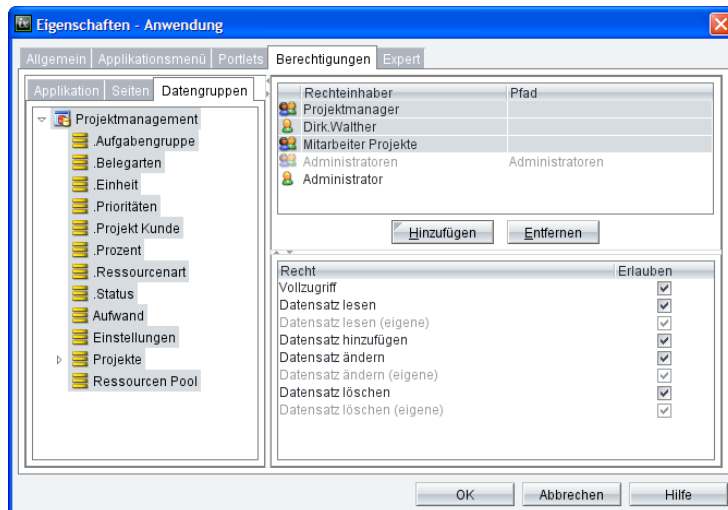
Eigenschaften - Anwendung

Allgemein | Applikationsmenü | Portlets | Berechtigungen | Expert

Applikation | Seiten | Datengruppen

Projektmanagement
.Aufgabengruppe
.Belegarten
.Einheit
.Prioritäten
.Projekt Kunde
.Prozent
.Ressourcenart
.Status
Aufwand
Einstellungen
Projekte
Ressourcen Pool

| Rechteinhaber | Pfad |
|---|---|
| Projektmanager | |
| Dirk.Walther | |
| Mitarbeiter Projekte | |
| Administratoren | Administratoren |
| Administrator | |

Hinzufügen | Entfernen

| Recht | Erlauben |
|---|---|
| Vollzugriff | ☑ |
| Datensatz lesen | ☑ |
| Datensatz lesen (eigene) | ☑ |
| Datensatz hinzufügen | ☑ |
| Datensatz ändern | ☑ |
| Datensatz ändern (eigene) | ☑ |
| Datensatz löschen | ☑ |
| Datensatz löschen (eigene) | ☑ |

OK | Abbrechen | Hilfe